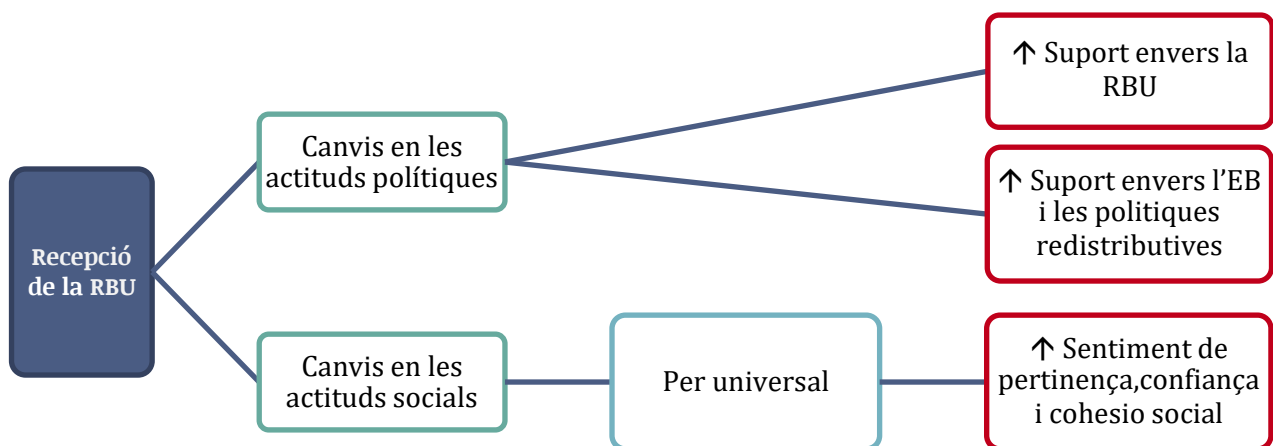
Recepció de la RBU

Canvis en les actituds polítiques

↑ Suport envers la RBU

↑ Suport envers l'EB i les politiques redistributives

Canvis en les actituds socials

Per universal

↑ Sentiment de pertinença,confiança i cohesio social